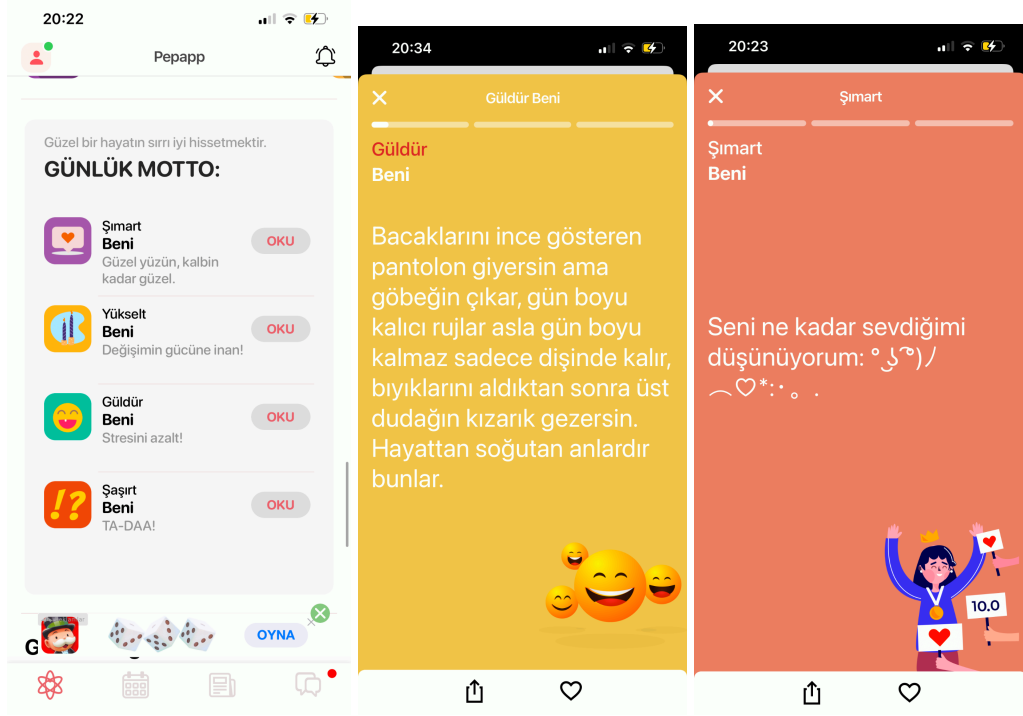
20:22

Pepapp

Güzel bir hayatın sırrı iyi hissetmektir.

GÜNLÜK MOTTO:

Şımart
Beni
Güzel yüzün, kalbin kadar güzel.
OKU

Yükselt
Beni
Değişimin gücüne inan!
OKU

Güldür
Beni
Stresini azalt!
OKU

Şaşırt
Beni
TA-DAA!
OKU

OYNA

20:34

Güldür Beni

Güldür
Beni

Bacaklarını ince gösteren pantolon giyersin ama göbeğin çıkar, gün boyu kalıcı rujlar asla gün boyu kalmaz sadece dişinde kalır, bıyıklarını aldıktan sonra üst dudağın kızarık gezersin. Hayattan soğutan anlardır bunlar.

20:23

Şımart

Şımart
Beni

Seni ne kadar sevdiğimi düşünüyorum: ° ͜ʖ ͡°)ﾉ ︵♡*:･｡ .

10.0